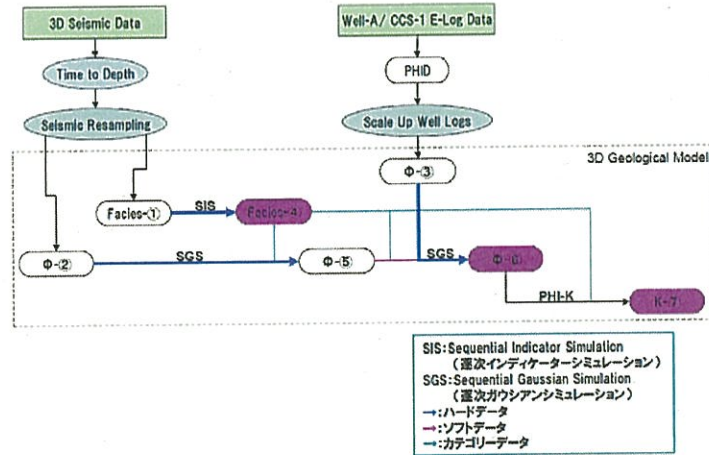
3D Seismic Data

Time to Depth

Seismic Resampling

Well-A/ CCS-1 E-Log Data

PHID

Scale Up Well Logs

3D Geological Model

Φ-③

Facies-①

SIS

Facies-④

Φ-②

SGS

Φ-⑤

SGS

Φ-⑥

PHI-K

K-⑦

SIS:Sequential Indicator Simulation
（逐次インディケーターシミュレーション）
SGS:Sequential Gaussian Simulation
（逐次ガウシアンシミュレーション）
→:ハードデータ
→:ソフトデータ
→:カテゴリーデータ